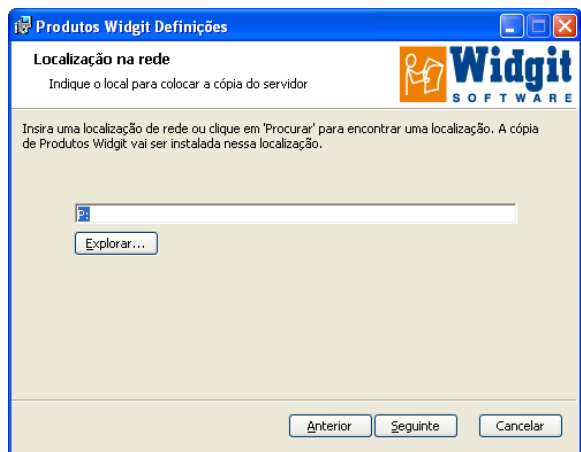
Produtos Widgit Definições

Localização na rede

Indique o local para colocar a cópia do servidor

Widgit
SOFTWARE

Insira uma localização de rede ou clique em 'Procurar' para encontrar uma localização. A cópia de Produtos Widgit vai ser instalada nessa localização.

P:

Explorar...

Anterior Seguinte Cancelar